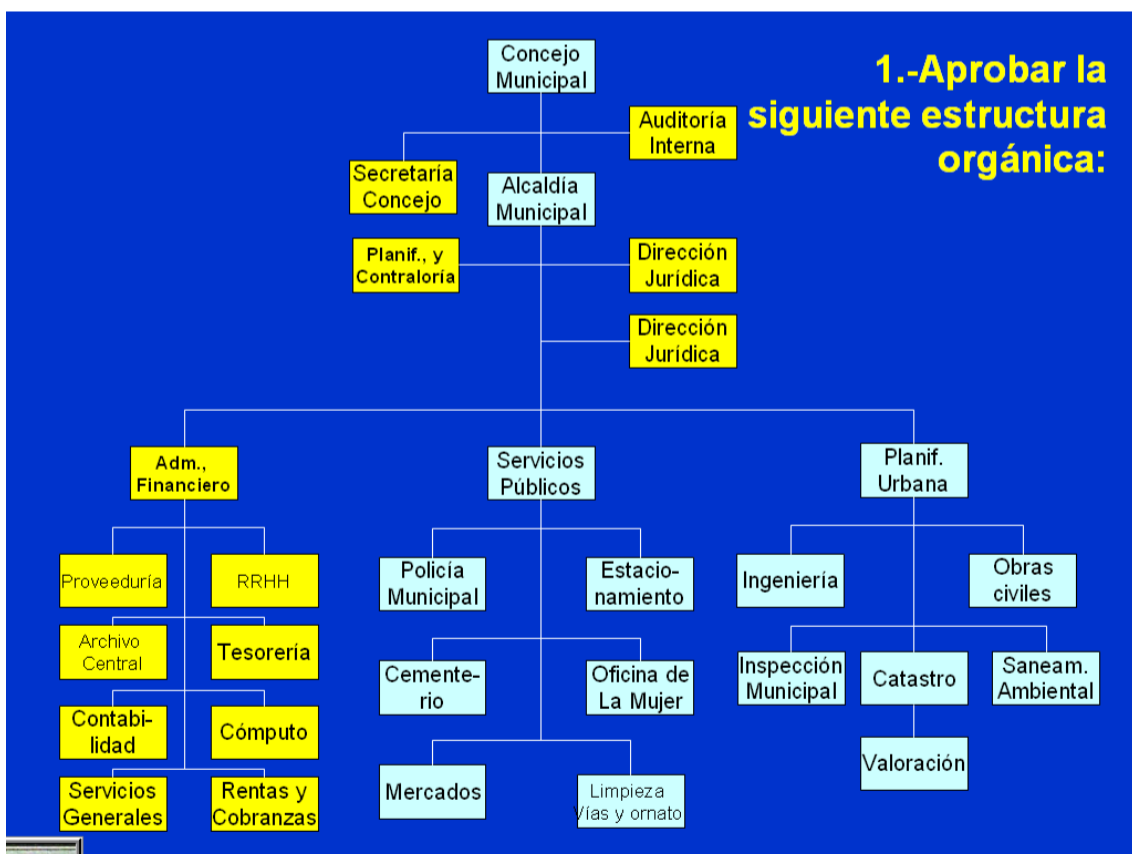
1.-Aprobar la siguiente estructura orgánica:

Concejo Municipal

Auditoría Interna

Secretaría Concejo

Alcaldía Municipal

Planif., y Contraloría

Dirección Jurídica

Dirección Jurídica

Adm., Financiero

Servicios Públicos

Planif. Urbana

Proveeduría

RRHH

Archivo Central

Tesorería

Contabilidad

Cómputo

Servicios Generales

Rentas y Cobranzas

Policía Municipal

Estacionamiento

Cementerio

Oficina de La Mujer

Mercados

Limpieza Vías y ornato

Ingeniería

Obras civiles

Inspección Municipal

Catastro

Saneam. Ambiental

Valoración